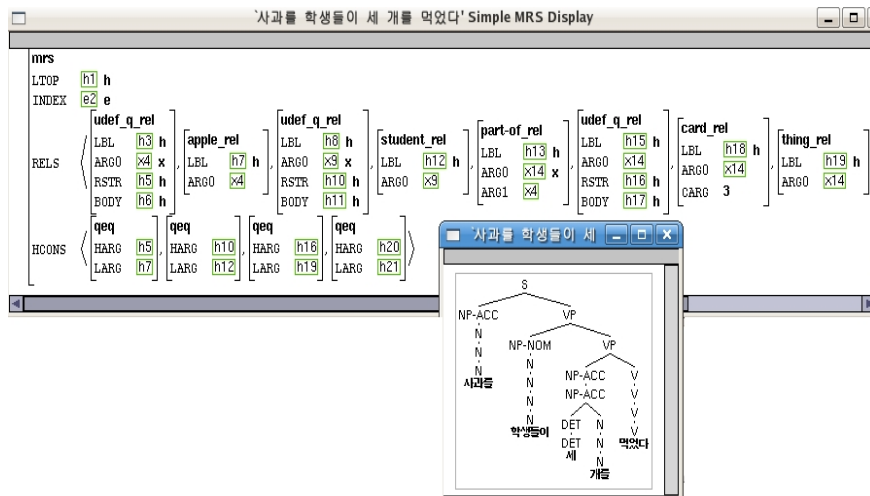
`사과를 학생들이 세 개를 먹었다' Simple MRS Display

mrs
LTOP h1 h
INDEX e2 e
RELS ⟨ [udef_q_rel LBL h3 h ARG0 x4 x RSTR h5 h BODY h6 h], [apple_rel LBL h7 h ARG0 x4], [udef_q_rel LBL h8 h ARG0 x9 x RSTR h10 h BODY h11 h], [student_rel LBL h12 h ARG0 x9], [part-of_rel LBL h13 h ARG0 x14 x ARG1 x4], [udef_q_rel LBL h15 h ARG0 x14 RSTR h16 h BODY h17 h], [card_rel LBL h18 h ARG0 x14 CARG 3], [thing_rel LBL h19 h ARG0 x14] ⟩
HCONS ⟨ [qeq HARG h5 LARG h7], [qeq HARG h10 LARG h12], [qeq HARG h16 LARG h19], [qeq HARG h20 LARG h21] ⟩

`사과를 학생들이 세

S
NP-ACC
N
N
N
사과를
VP
NP-NOM
N
N
N
N
학생들이
VP
NP-ACC
NP-ACC
DET
DET
세
N
N
N
개를
V
V
V
V
먹었다